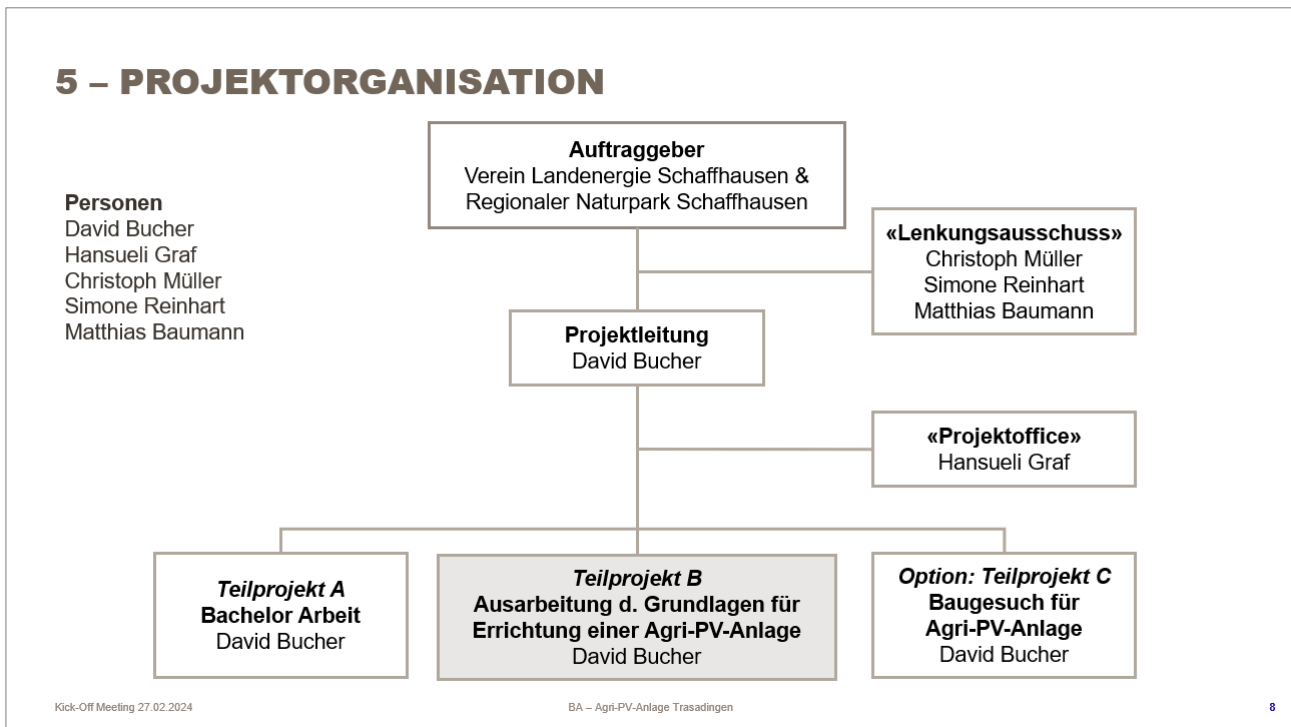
5 – PROJEKTORGANISATION

Personen
David Bucher
Hansueli Graf
Christoph Müller
Simone Reinhart
Matthias Baumann

**Auftraggeber**
Verein Landenergie Schaffhausen & Regionaler Naturpark Schaffhausen

**«Lenkungsausschuss»**
Christoph Müller
Simone Reinhart
Matthias Baumann

**Projektleitung**
David Bucher

**«Projektoffice»**
Hansueli Graf

*Teilprojekt A*
**Bachelor Arbeit**
David Bucher

*Teilprojekt B*
**Ausarbeitung d. Grundlagen für Errichtung einer Agri-PV-Anlage**
David Bucher

*Option: Teilprojekt C*
**Baugesuch für Agri-PV-Anlage**
David Bucher

Kick-Off Meeting 27.02.2024
BA – Agri-PV-Anlage Trasadingen
8